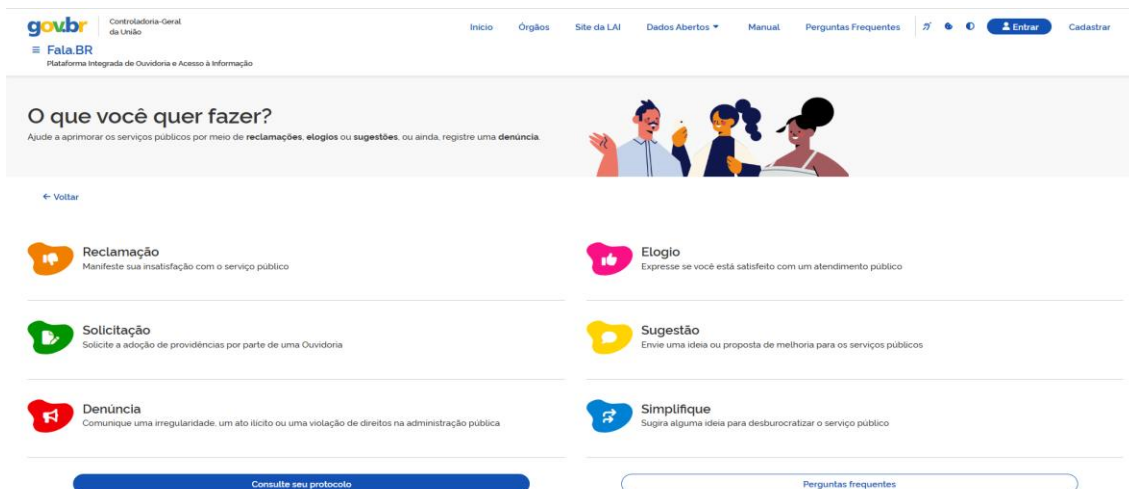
gov.br Controladoria-Geral da União

≡ Fala.BR
Plataforma Integrada de Ouvidoria e Acesso à Informação

Início Órgãos Site da LAI Dados Abertos ▾ Manual Perguntas Frequentes Entrar Cadastrar

O que você quer fazer?
Ajude a aprimorar os serviços públicos por meio de **reclamações**, **elogios** ou **sugestões**, ou ainda, registre uma **denúncia**.

← Voltar

Reclamação
Manifeste sua insatisfação com o serviço público

Elogio
Expresse se você está satisfeito com um atendimento público

Solicitação
Solicite a adoção de providências por parte de uma Ouvidoria

Sugestão
Envie uma ideia ou proposta de melhoria para os serviços públicos

Denúncia
Comunique uma irregularidade, um ato ilícito ou uma violação de direitos na administração pública

Simplifique
Sugira alguma ideia para desburocratizar o serviço público

Consulte seu protocolo

Perguntas frequentes